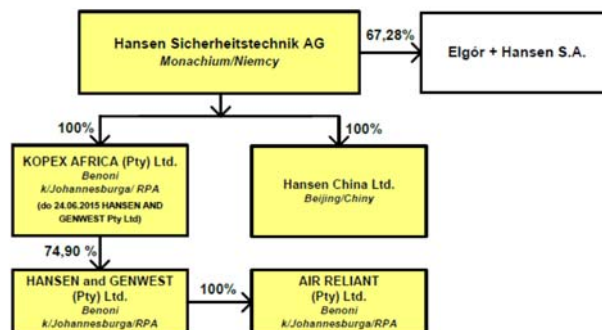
Hansen Sicherheitstechnik AG
Monachium/Niemcy

67,28%

Elgór + Hansen S.A.

100%

100%

KOPEX AFRICA (Pty) Ltd.
Benoni
k/Johannesburga/ RPA
(do 24.06.2015 HANSEN AND GENWEST Pty Ltd)

Hansen China Ltd.
Beijing/Chiny

74,90 %

HANSEN and GENWEST (Pty) Ltd.
Benoni
k/Johannesburga/RPA

100%

AIR RELIANT (Pty) Ltd.
Benoni
k/Johannesburga/RPA